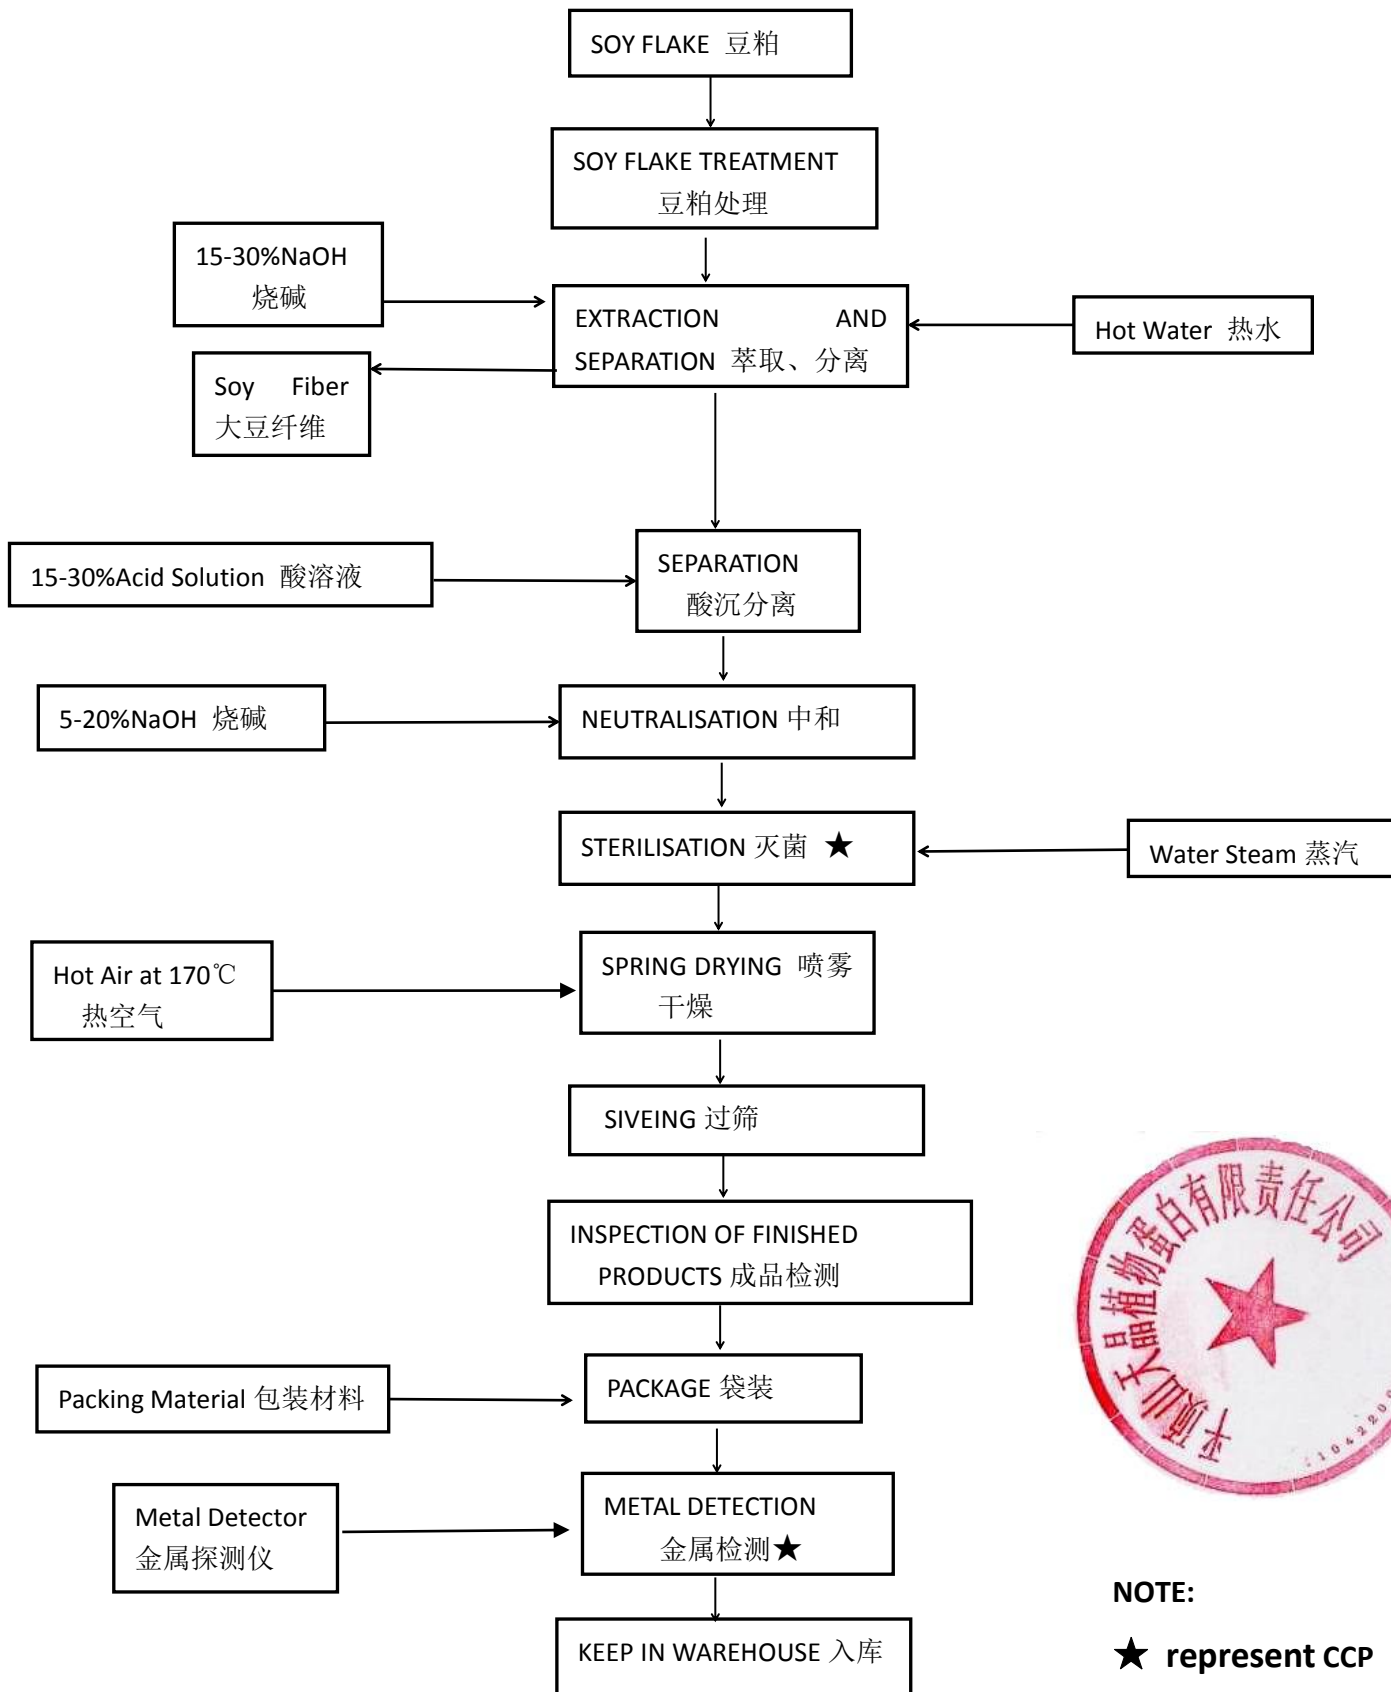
SOY FLAKE 豆粕

SOY FLAKE TREATMENT 豆粕处理

15-30%NaOH 烧碱

EXTRACTION AND SEPARATION 萃取、分离

Hot Water 热水

Soy Fiber 大豆纤维

15-30%Acid Solution 酸溶液

SEPARATION 酸沉分离

5-20%NaOH 烧碱

NEUTRALISATION 中和

STERILISATION 灭菌 ★

Water Steam 蒸汽

Hot Air at 170℃ 热空气

SPRING DRYING 喷雾干燥

SIVEING 过筛

INSPECTION OF FINISHED PRODUCTS 成品检测

Packing Material 包装材料

PACKAGE 袋装

Metal Detector 金属探测仪

METAL DETECTION 金属检测★

KEEP IN WAREHOUSE 入库

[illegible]天晶植物蛋白有限责任公司

NOTE:

★ represent CCP